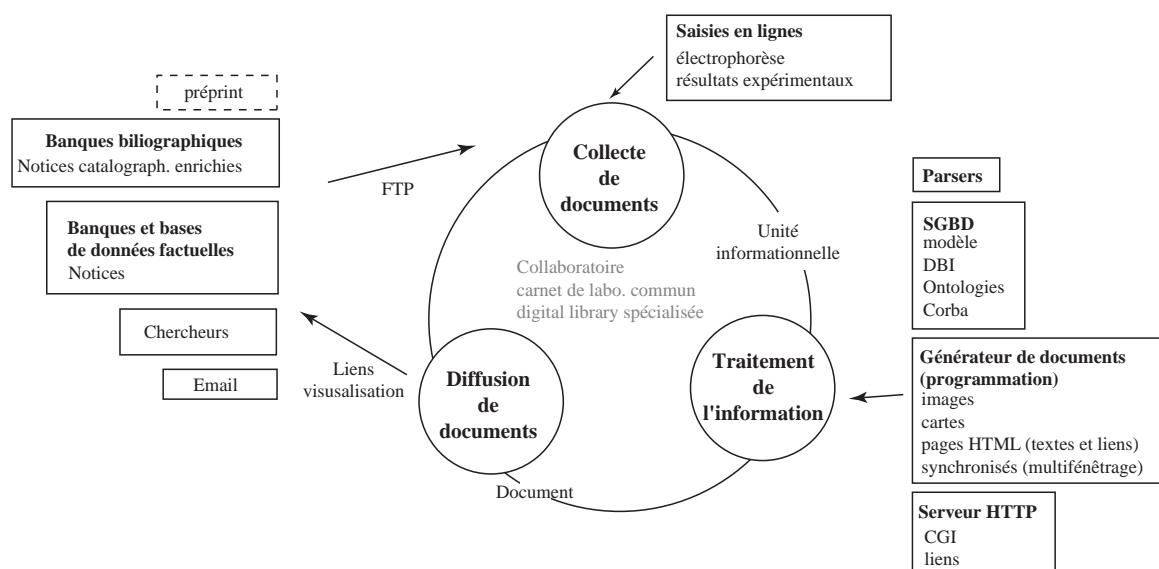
Saisies en lignes
électrophorèse
résultats expérimentaux

préprint

Banques biliographiques
Notices catalograph. enrichies

FTP

Banques et bases de données factuelles
Notices

Chercheurs

Email

Liens visualisation

Collecte de documents

Unité informationnelle

Collaboratoire
carnet de labo. commun
digital library spécialisée

Diffusion de documents

Traitement de l'information

Document

Parsers

SGBD
modèle
DBI
Ontologies
Corba

Générateur de documents (programmation)
images
cartes
pages HTML (textes et liens)
synchronisés (multifenêtrage)

Serveur HTTP
CGI
liens